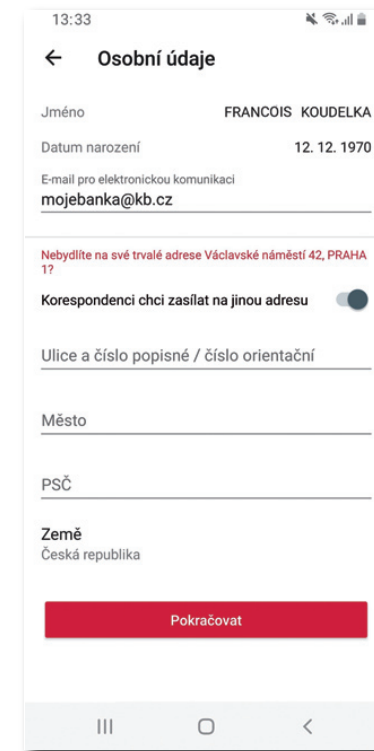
13:33

← Osobní údaje

Jméno FRANCOIS KOUDELKA

Datum narození 12. 12. 1970

E-mail pro elektronickou komunikaci
mojebanka@kb.cz

Nebydlíte na své trvalé adrese Václavské náměstí 42, PRAHA 1?

Korespondenci chci zasílat na jinou adresu

Ulice a číslo popisné / číslo orientační

Město

PSČ

Země
Česká republika

Pokračovat